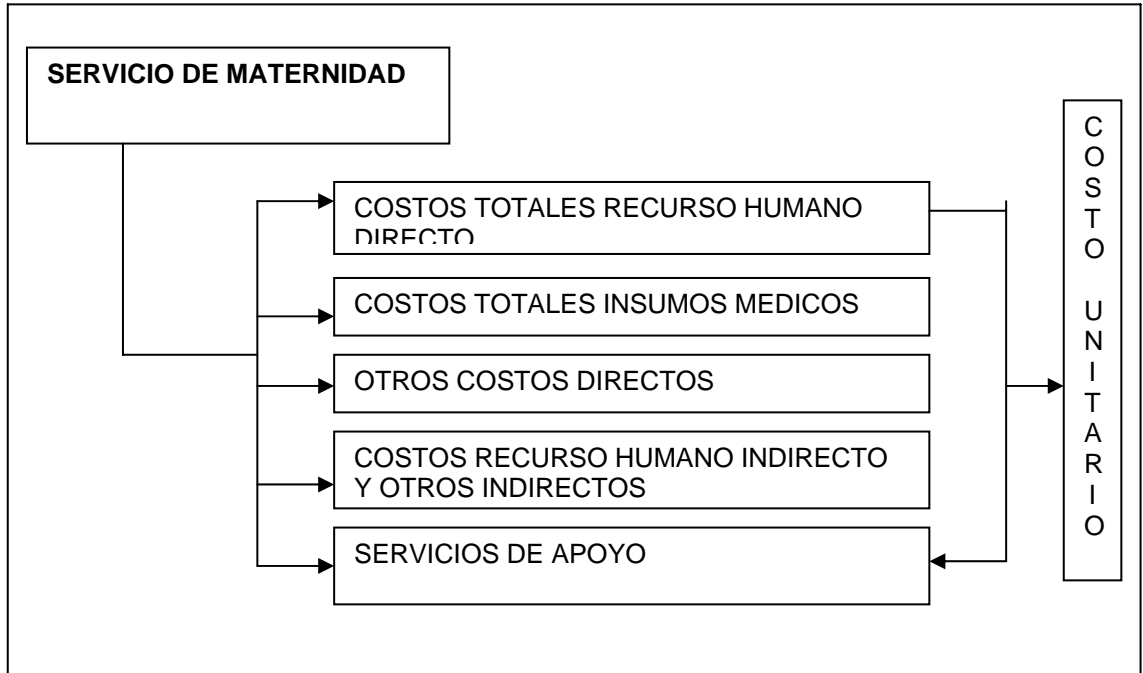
SERVICIO DE MATERNIDAD

COSTOS TOTALES RECURSO HUMANO DIRECTO

COSTOS TOTALES INSUMOS MEDICOS

OTROS COSTOS DIRECTOS

COSTOS RECURSO HUMANO INDIRECTO Y OTROS INDIRECTOS

SERVICIOS DE APOYO

COSTO UNITARIO